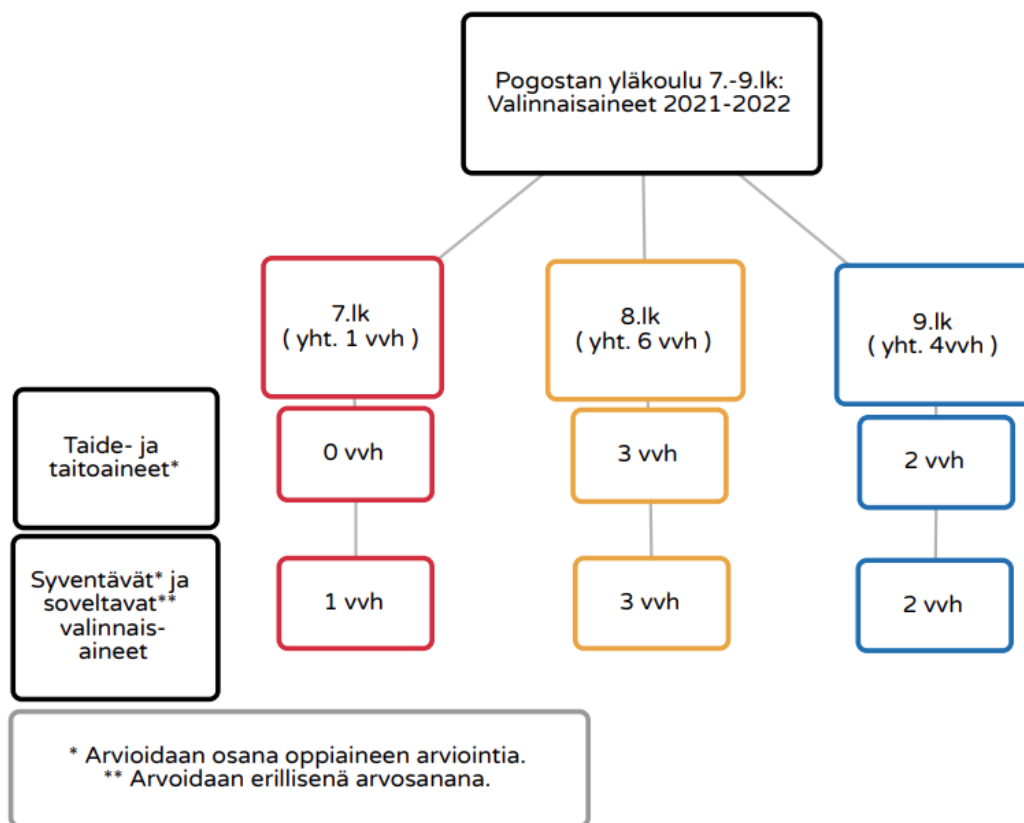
Pogostan yläkoulu 7.-9.lk:
Valinnaisaineet 2021-2022

7.lk
( yht. 1 vvh )

8.lk
( yht. 6 vvh )

9.lk
( yht. 4vvh )

Taide- ja taitoaineet*

0 vvh

3 vvh

2 vvh

Syventävät* ja soveltavat** valinnaisaineet

1 vvh

3 vvh

2 vvh

* Arvioidaan osana oppiaineen arviointia.
** Arvoidaan erillisenä arvosanana.